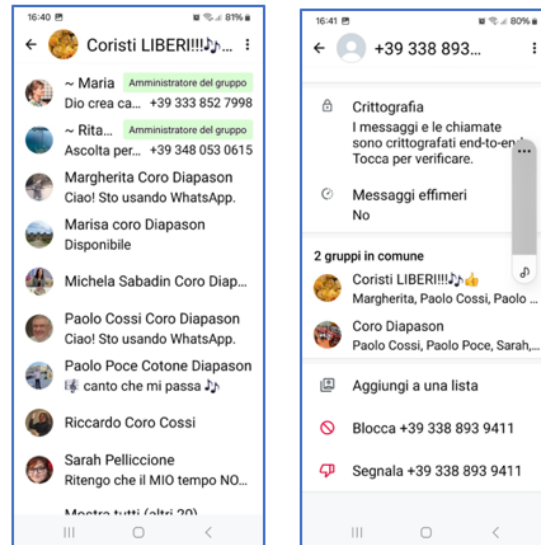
16:40 81%

← Coristi LIBERI!!!🎶...

~ Maria Amministratore del gruppo
Dio crea ca... +39 333 852 7998

~ Rita... Amministratore del gruppo
Ascolta per... +39 348 053 0615

Margherita Coro Diapason
Ciao! Sto usando WhatsApp.

Marisa coro Diapason
Disponibile

Michela Sabadin Coro Diap...

Paolo Cossi Coro Diapason
Ciao! Sto usando WhatsApp.

Paolo Poce Cotone Diapason
🎼 canto che mi passa 🎶

Riccardo Coro Cossi

Sarah Pelliccione
Ritengo che il MIO tempo NO...

Mostra tutti (altri 20)

16:41 80%

← +39 338 893...

Crittografia
I messaggi e le chiamate sono crittografati end-to-end. Tocca per verificare.

Messaggi effimeri
No

2 gruppi in comune

Coristi LIBERI!!!🎶👍
Margherita, Paolo Cossi, Paolo ...

Coro Diapason
Paolo Cossi, Paolo Poce, Sarah,...

Aggiungi a una lista

Blocca +39 338 893 9411

Segnala +39 338 893 9411